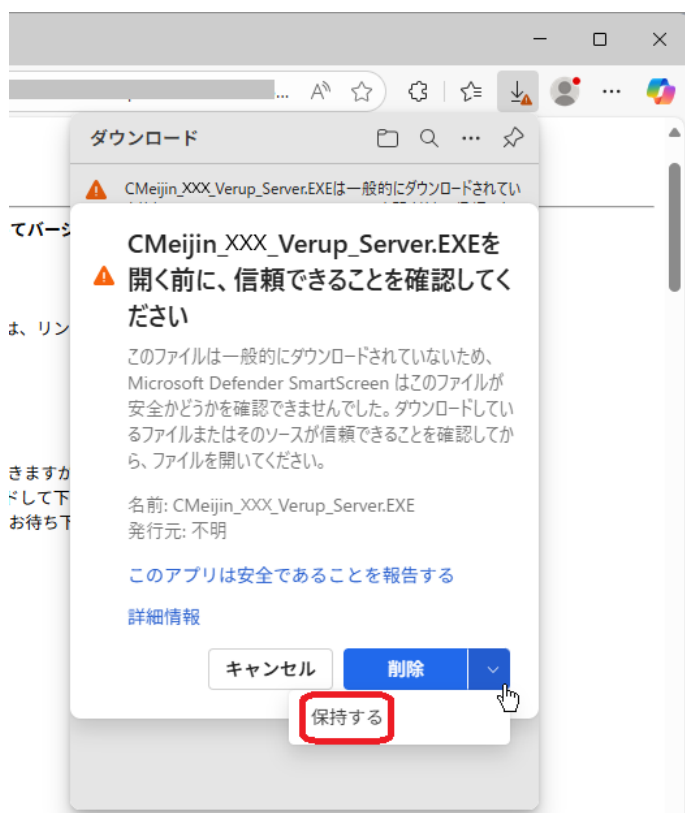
ダウンロード

CMeijin_XXX_Verup_Server.EXEは一般的にダウンロードされてい

てバージ

は、リン

きますか
ドして下
お待ち下

CMeijin_XXX_Verup_Server.EXEを開く前に、信頼できることを確認してください

このファイルは一般的にダウンロードされていないため、Microsoft Defender SmartScreen はこのファイルが安全かどうかを確認できませんでした。ダウンロードしているファイルまたはそのソースが信頼できることを確認してから、ファイルを開いてください。

名前: CMeijin_XXX_Verup_Server.EXE
発行元: 不明

このアプリは安全であることを報告する

詳細情報

キャンセル
削除

保持する